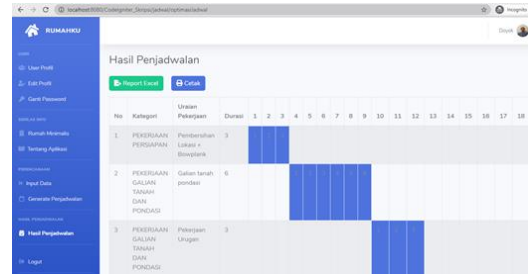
localhost:8080/Codeigniter_Skripsi/jadwal/optimasijadwal

Incognito

RUMAHKU

Dayat

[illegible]
User Profil
Edit Profil
Ganti Password

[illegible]
Rumah Minimalis
Tentang Aplikasi

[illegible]
Input Data
Generate Penjadwalan

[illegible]
Hasil Penjadwalan

Logout

Hasil Penjadwalan

Report Excel
Cetak

| No | Kategori | Uraian Pekerjaan | Durasi | 1 | 2 | 3 | 4 | 5 | 6 | 7 | 8 | 9 | 10 | 11 | 12 | 13 | 14 | 15 | 16 | 17 | 18 |
|---|---|---|---|---|---|---|---|---|---|---|---|---|---|---|---|---|---|---|---|---|---|
| 1 | PEKERJAAN PERSIAPAN | Pembersihan Lokasi + Bowplank | 3 | | | | | | | | | | | | | | | | | | |
| 2 | PEKERJAAN GALIAN TANAH DAN PONDASI | Galian tanah pondasi | 6 | | | | | | | | | | | | | | | | | | |
| 3 | PEKERJAAN GALIAN TANAH DAN PONDASI | Pekerjaan Urugan | 3 | | | | | | | | | | | | | | | | | | |